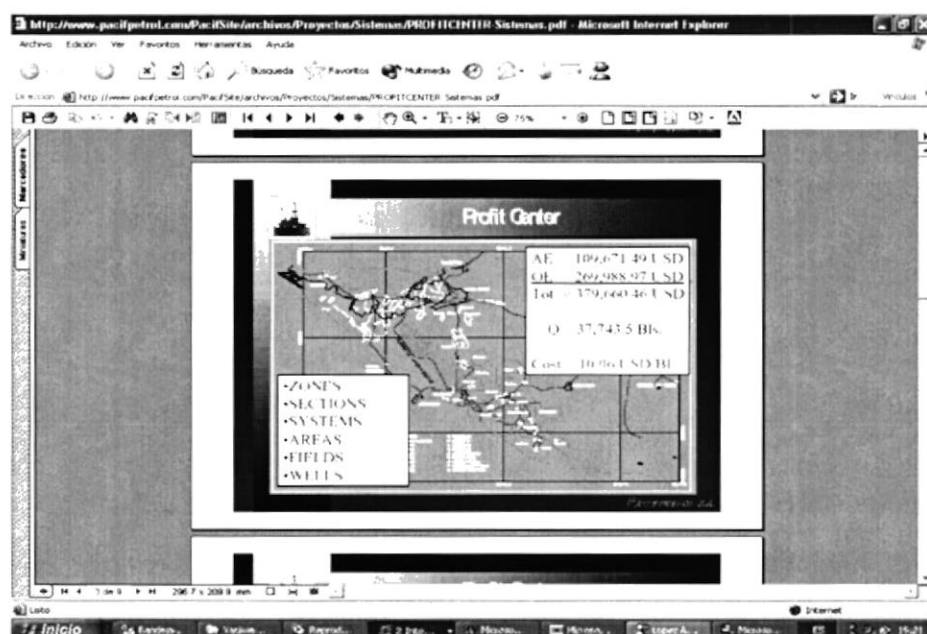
http://www.pacifpetrol.com/PacifSite/archivos/Proyectos/Sistemas/PROFITCENTER Sistemas.pdf - Microsoft Internet Explorer

Archivo Edición Ver Favoritos Herramientas Ayuda

Búsqueda Favoritos Multimedia

Dirección http://www.pacifpetrol.com/PacifSite/archivos/Proyectos/Sistemas/PROFITCENTER Sistemas.pdf

Vínculos

75%

Marcadores

Miniaturas

Profit Center

AE 109,671.49 USD
OE 269,988.97 USD
Tot = 379,660.46 USD

Q 37,743.5 Bls.

Cost 10.06 USD/Bl

•ZONES
•SECTIONS
•SYSTEMS
•AREAS
•FIELDS
•WELLS

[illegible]

1 de 8

296.7 x 209.9 mm

Listo

Internet

Inicio

15:21